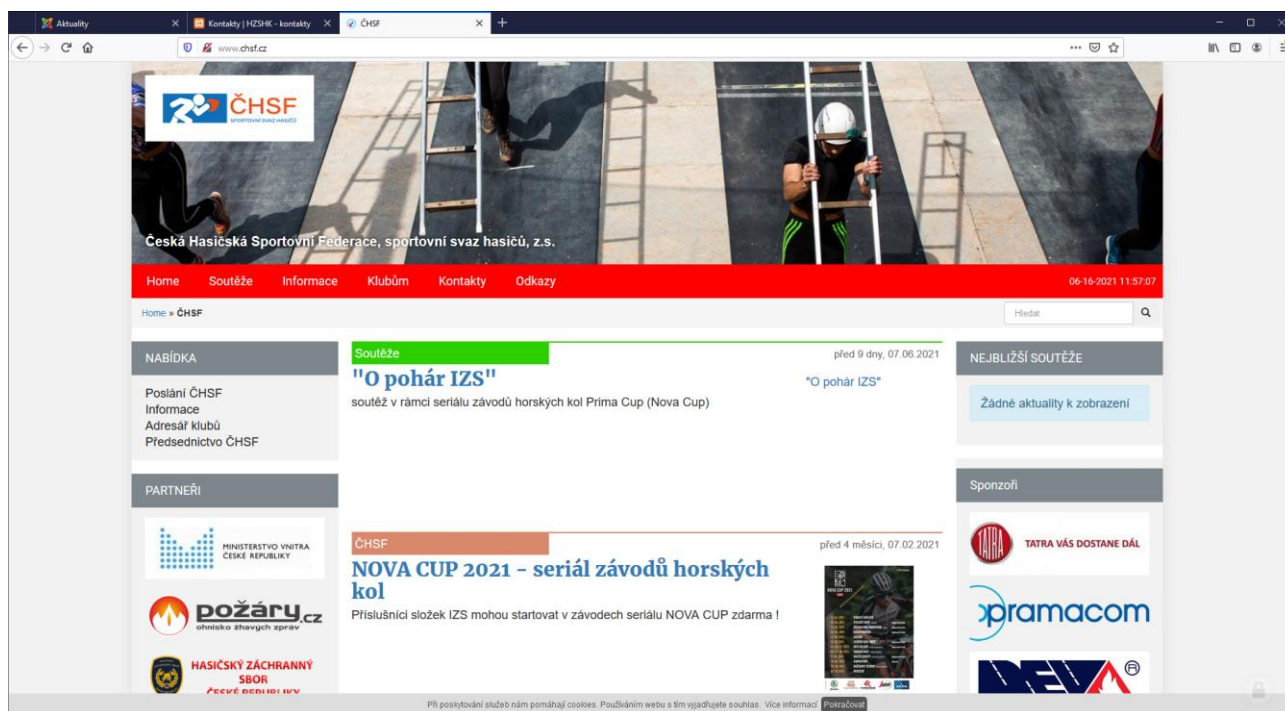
Aktuality
Kontakty | HZSHK - kontakty
ČHSF
www.chsf.cz

ČHSF
SPORTOVNÍ SVAZ HASIČŮ

Česká Hasičská Sportovní Federace, sportovní svaz hasičů, z.s.

Home Soutěže Informace Klubům Kontakty Odkazy
06-16-2021 11:57:07

Home » ČHSF
Hledat

NABÍDKA
Poslání ČHSF
Informace
Adresář klubů
Předsednictvo ČHSF

PARTNEŘI
MINISTERSTVO VNITRA ČESKÉ REPUBLIKY
požáry.cz
ohnisko žhavých zpráv
HASIČSKÝ ZÁCHRANNÝ SBOR ČESKÉ REPUBLIKY

Soutěže
před 9 dny, 07.06.2021
"O pohár IZS"
"O pohár IZS"
soutěž v rámci seriálu závodů horských kol Prima Cup (Nova Cup)

ČHSF
před 4 měsíci, 07.02.2021
NOVA CUP 2021 - seriál závodů horských kol
Příslušníci složek IZS mohou startovat v závodech seriálu NOVA CUP zdarma !

NEJBLIŽŠÍ SOUTĚŽE
Žádné aktuality k zobrazení

Sponzoři
TATRA TATRA VÁS DOSTANE DÁL
pramacom

Při poskytování služeb nám pomáhají cookies. Používáním webu s tím vyjadřujete souhlas. Více informací Pokračovat